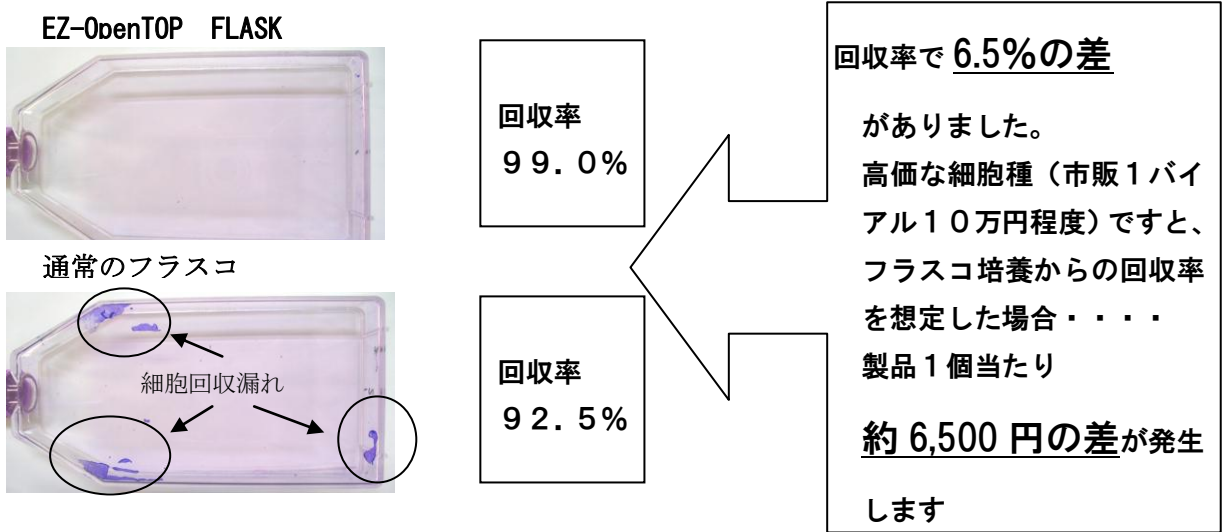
EZ-OpenTOP FLASK

通常のフラスコ

細胞回収漏れ

回収率
９９．０%

回収率
９２．５%

回収率で 6.5%の差

がありました。
高価な細胞種（市販１バイアル１０万円程度）ですと、フラスコ培養からの回収率を想定した場合・・・・
製品１個当たり

約 6,500 円の差が発生

します